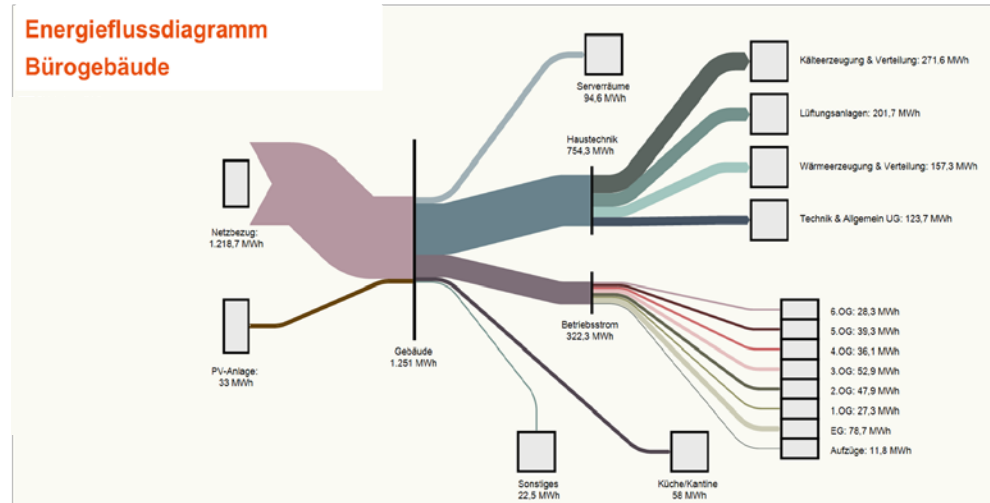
Energieflussdiagramm
Bürogebäude

Netzbezug:
1.218,7 MWh

PV-Anlage:
33 MWh

Gebäude
1.251 MWh

Serverräume
94,6 MWh

Haustechnik
754,3 MWh

Kälteerzeugung & Verteilung: 271,6 MWh

Lüftungsanlagen: 201,7 MWh

Wärmeerzeugung & Verteilung: 157,3 MWh

Technik & Allgemein UG: 123,7 MWh

Betriebsstrom
322,3 MWh

6.OG: 28,3 MWh
5.OG: 39,3 MWh
4.OG: 36,1 MWh
3.OG: 52,9 MWh
2.OG: 47,9 MWh
1.OG: 27,3 MWh
EG: 78,7 MWh
Aufzüge: 11,8 MWh

Sonstiges
22,5 MWh

Küche/Kantine
56 MWh